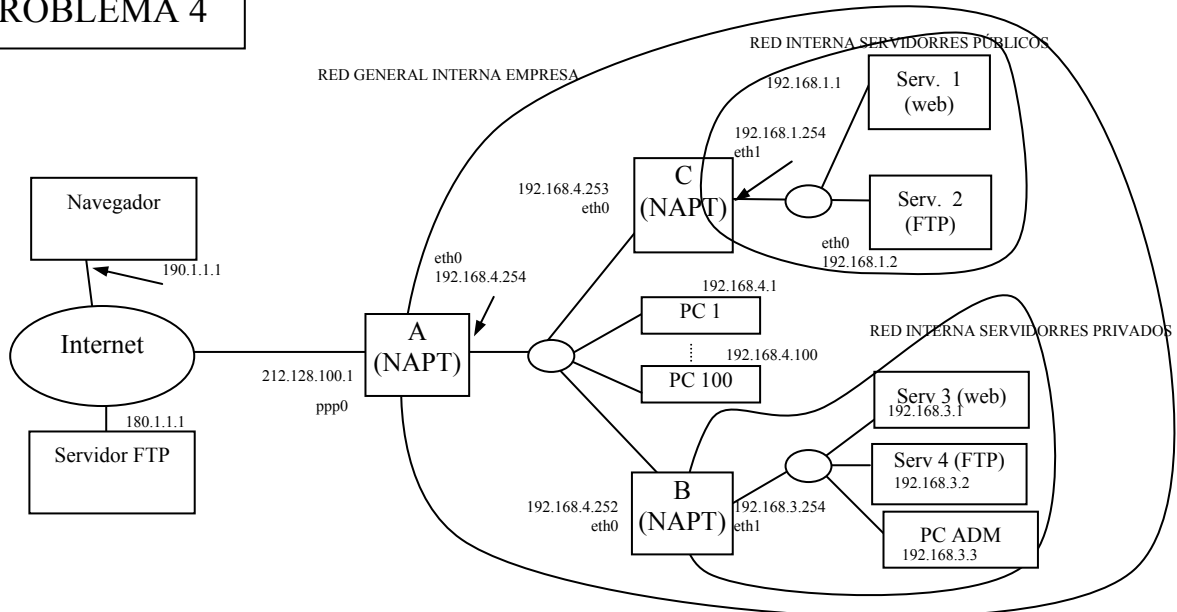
ROBLEMA 4

RED GENERAL INTERNA EMPRESA

RED INTERNA SERVIDORRES PÚBLICOS

192.168.1.1

Serv. 1 (web)

192.168.1.254 eth1

192.168.4.253 eth0

C (NAPT)

Serv. 2 (FTP)

eth0 192.168.1.2

Navegador

190.1.1.1

eth0 192.168.4.254

192.168.4.1

PC 1

RED INTERNA SERVIDORRES PRIVADOS

Internet

A (NAPT)

192.168.4.100

212.128.100.1

PC 100

ppp0

Serv 3 (web) 192.168.3.1

180.1.1.1

Servidor FTP

Serv 4 (FTP) 192.168.3.2

192.168.4.252 eth0

B (NAPT)

192.168.3.254 eth1

PC ADM 192.168.3.3